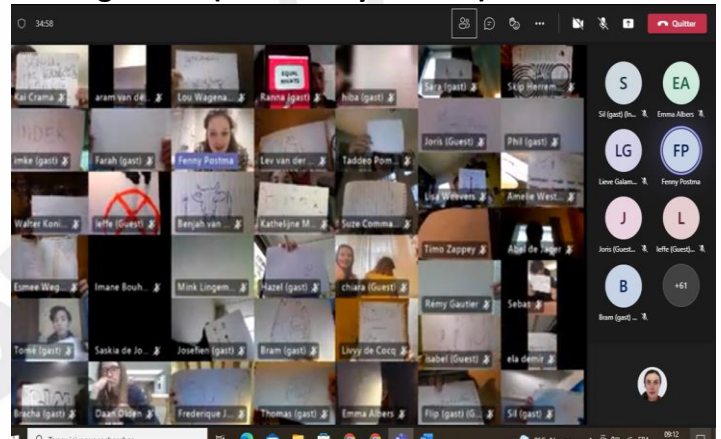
34:58

Quitter

Kai Crama
aram van de...
Lou Wagena...
Ranna (gast)
hiba (gast)
Sara (gast)
Skip Herrem...
imke (gast)
Farah (gast)
Fenny Postma
Lev van der...
Taddeo Pom...
Joris (Guest)
Phil (gast)
Walter Koni...
leffe (Guest)
Benjah van...
Katelijne M...
Suze Comma...
Lisa Weevers
Amelie West...
Timo Zappey
Abel de Jager
Esmee Weg...
Imane Bouh...
Mink Lingem...
Hazel (gast)
chiara (Guest)
Remy Gautier
Sebas...
Tomé (gast)
Saskia de Jo...
Josefien (gast)
Bram (gast)
Livvy de Cocq
isabel (Guest)
ela demir
Bracha (gast)
Daan Olden
Frederique J...
Thomas (gast)
Emma Albers
Flip (gast) (G...
Sil (gast)

EQUAL RIGHTS

S
Sil (gast) (In...
EA
Emma Albers
LG
Lieve Galam...
FP
Fenny Postma
J
Joris (Guest...
L
leffe (Guest)...
B
Bram (gast) ...
+61

09:12